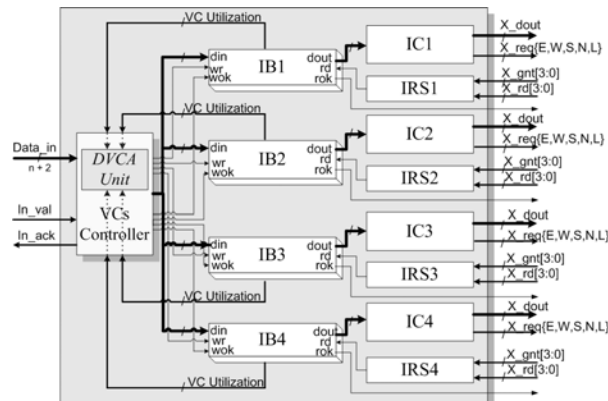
VC Utilization
Data_in
n + 2
DVCA Unit
In_val
In_ack
VCs Controller
din
wr
wok
IB1
dout
rd
rok
IC1
IRS1
X_dout
X_req{E,W,S,N,L}
X_gnt[3:0]
X_rd[3:0]
VC Utilization
din
wr
wok
IB2
dout
rd
rok
IC2
IRS2
X_dout
X_req{E,W,S,N,L}
X_gnt[3:0]
X_rd[3:0]
din
wr
wok
IB3
dout
rd
rok
IC3
IRS3
X_dout
X_req{E,W,S,N,L}
X_gnt[3:0]
X_rd[3:0]
VC Utilization
din
wr
wok
IB4
dout
rd
rok
IC4
IRS4
X_dout
X_req{E,W,S,N,L}
X_gnt[3:0]
X_rd[3:0]
VC Utilization